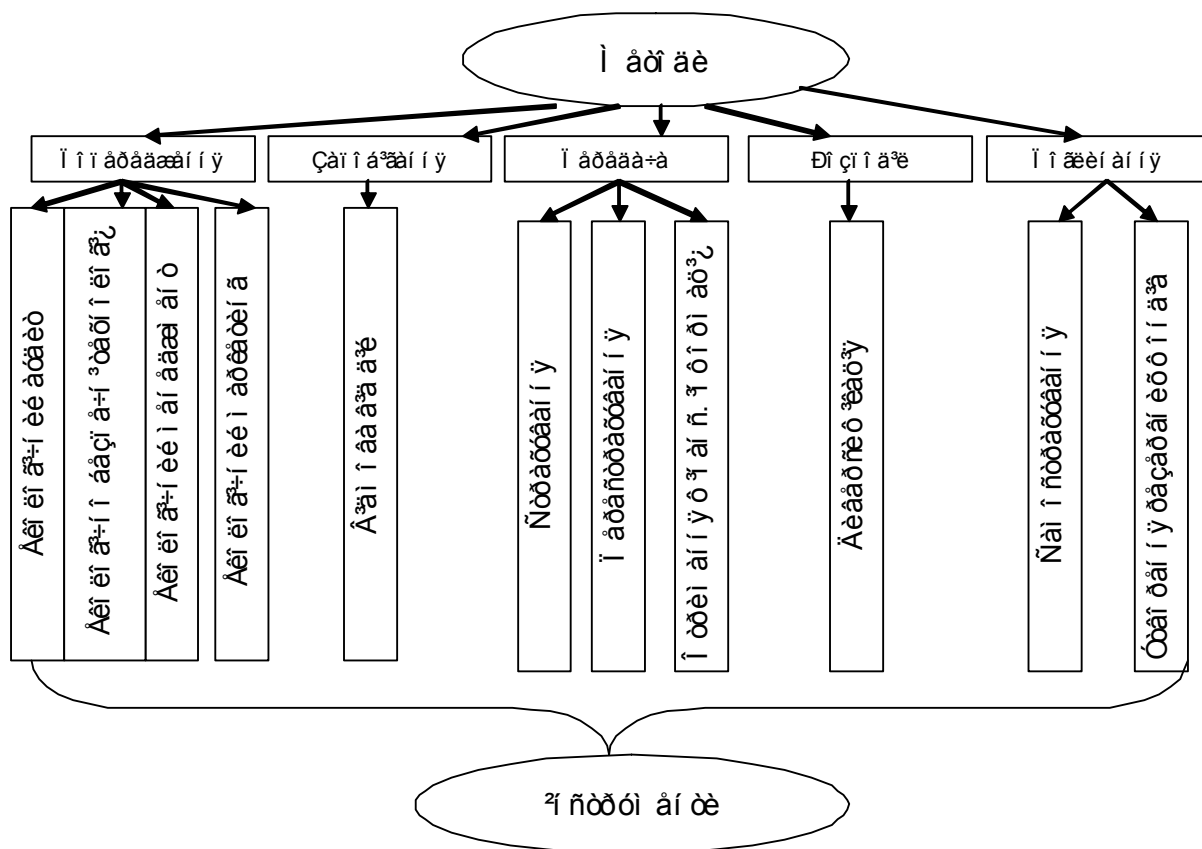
Ì åòî äè

Ï î ï åðåäæåí í ÿ

Çàï î á³ãàí í ÿ

Ï åðåäà÷à

Ðî çï î â³ä³

Ï î ãëèí àí í ÿ

Åêî ëî ã³÷í èé àóäèò

Åêî ëî ã³÷í î î áãðóí ò³í ³ ãåçï ³åêî ëî ã³¿

Åêî ëî ã³÷í èé ì åí åäæì åí ò

Åêî ëî ã³÷í èé ì àðêåòèí ã

Â³äì î âà â³ä ä³¿

Ñòðàõóâàí í ÿ

Ï åðåñòðàõóâàí í ÿ

Î õî ðî í à í àâêî ëèø í üî ãî ñåðåäî âèù à

Äèâåðñèô³êàö³ÿ

Ñàì î ñòðàõóâàí í ÿ

Óòâî ðåí í ÿ ðåçåðâí èõ ô î í ä³â

²í ñòðóì åí òè